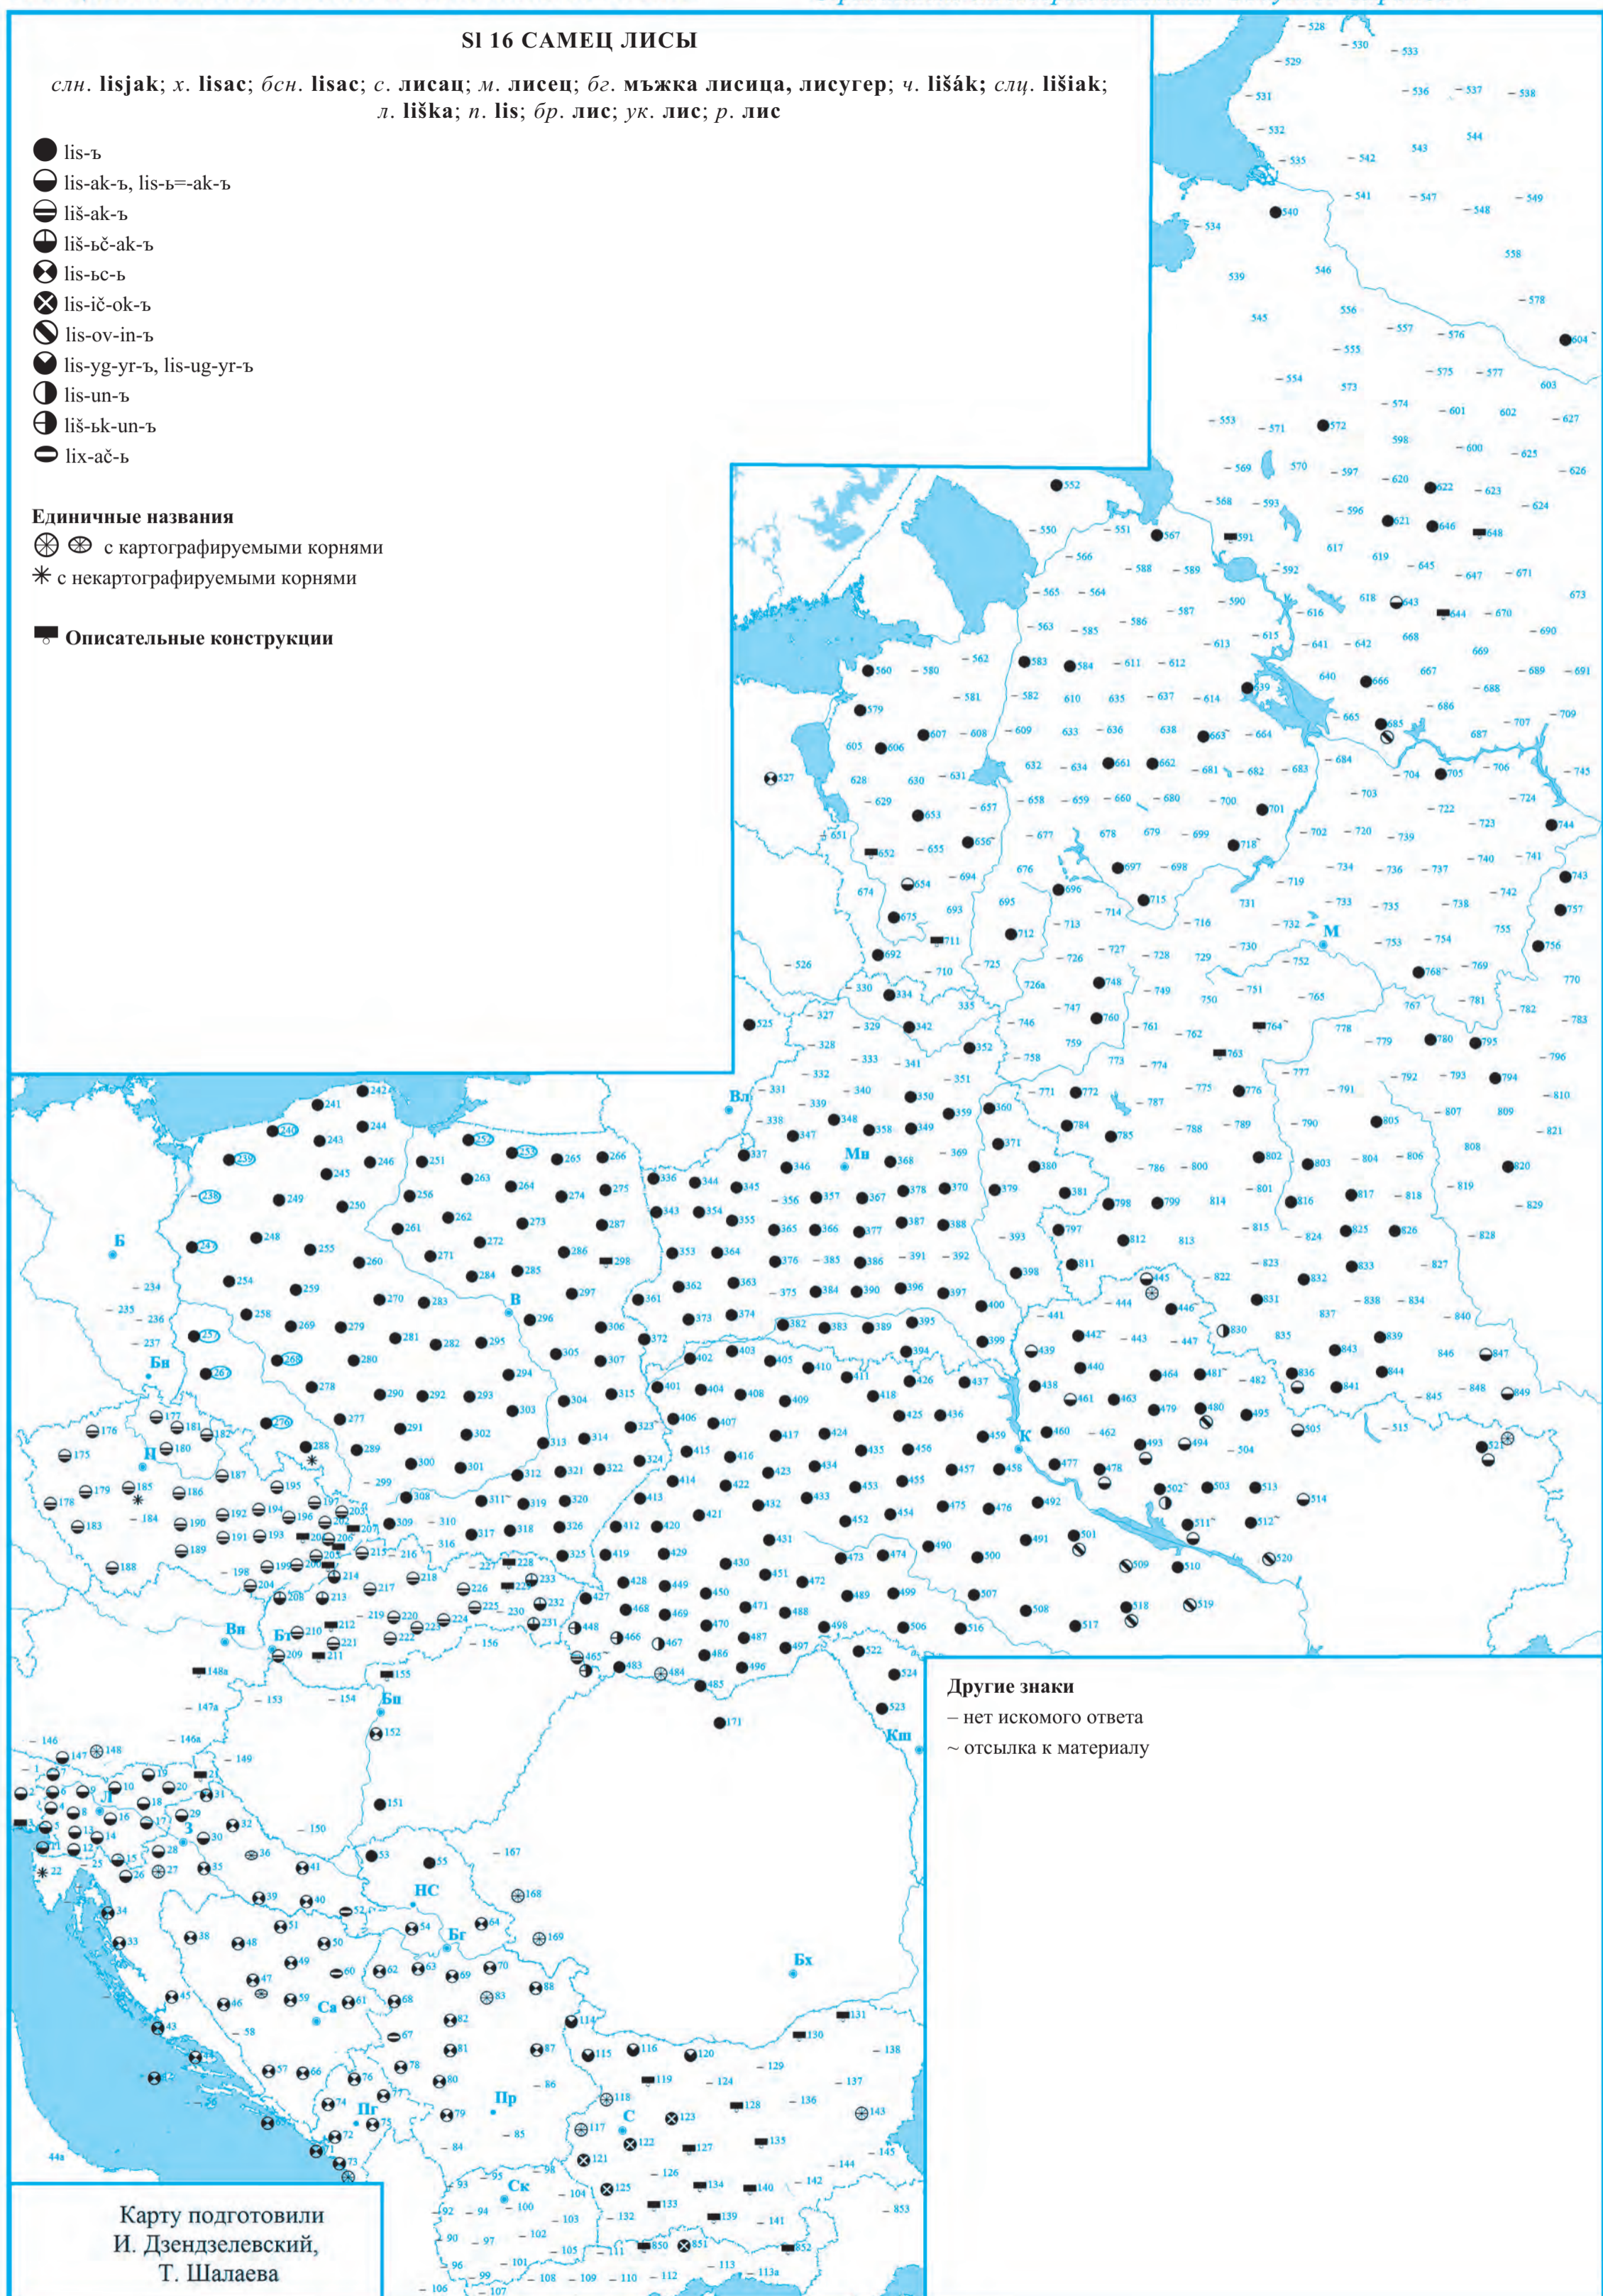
Sl 16 САМЕЦ ЛИСЫ

слн. lisjak; х. lisac; бсн. lisac; с. лисац; м. лисец; бг. мъжка лисица, лисугер; ч. lišák; слц. lišiak; л. liška; п. lis; бр. лис; ук. лис; р. лис

lis-ъ
lis-ak-ъ, lis-ь=-ak-ъ
liš-ak-ъ
liš-ьč-ak-ъ
lis-ьc-ь
lis-ič-ok-ъ
lis-ov-in-ъ
lis-yg-yr-ъ, lis-ug-yr-ъ
lis-un-ъ
liš-ьk-un-ъ
lix-ač-ь

Единичные названия
с картографируемыми корнями
с некартографируемыми корнями

Описательные конструкции

Другие знаки
– нет искомого ответа
~ отсылка к материалу

Карту подготовили
И. Дзендзелевский,
Т. Шалаева

Б Бн П Вп Бт Бп Вл Мн В К М Кш НС Бг Бх Са Пр Пг С Ск Л З

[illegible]